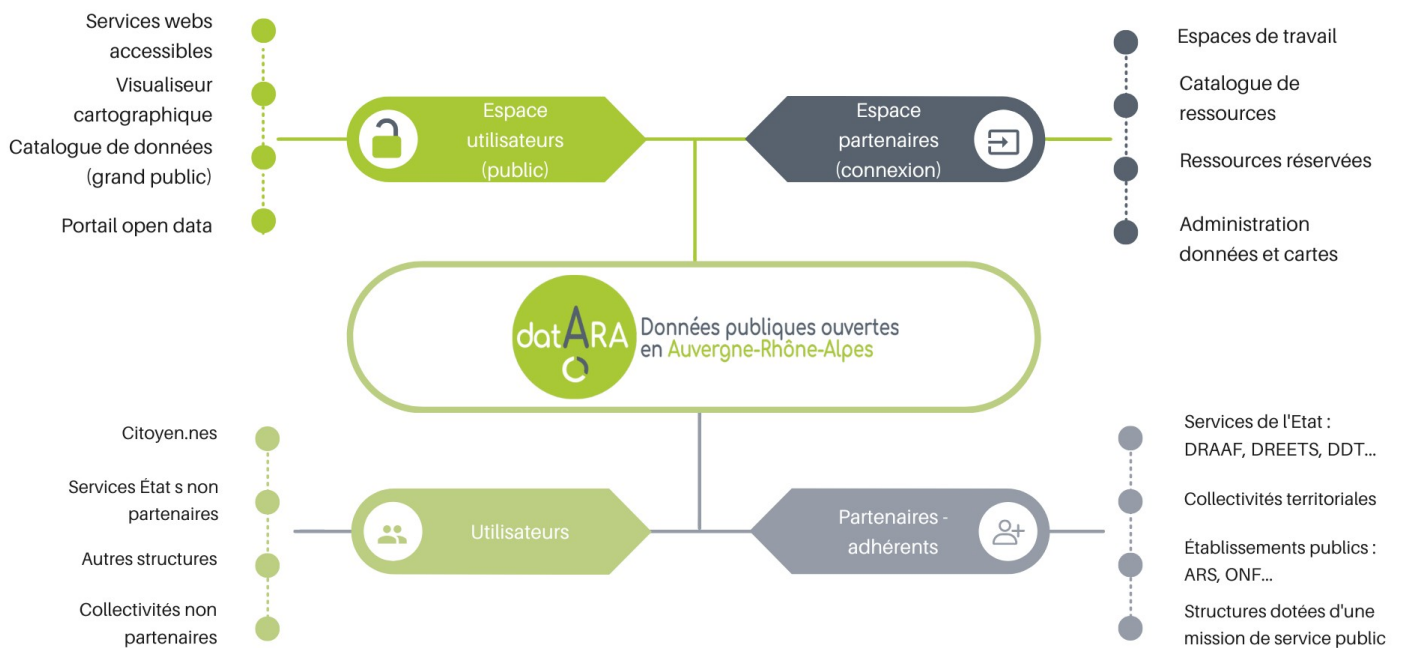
Services webs accessibles

Visualiseur cartographique

Catalogue de données (grand public)

Portail open data

Espace utilisateurs (public)

Espace partenaires (connexion)

Espaces de travail

Catalogue de ressources

Ressources réservées

Administration données et cartes

datARA Données publiques ouvertes en Auvergne-Rhône-Alpes

Citoyen.nes

Services État s non partenaires

Autres structures

Collectivités non partenaires

Utilisateurs

Partenaires - adhérents

Services de l'Etat : DRAAF, DREETS, DDT...

Collectivités territoriales

Établissements publics : ARS, ONF...

Structures dotées d'une mission de service public